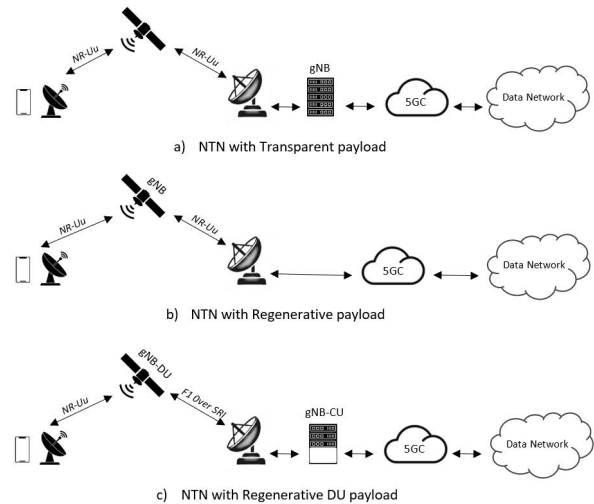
NR-Uu
NR-Uu
gNB
5GC
Data Network
a) NTN with Transparent payload

gNB
NR-Uu
NR-Uu
5GC
Data Network
b) NTN with Regenerative payload

gNB-DU
NR-Uu
F1 Over SRI
gNB-CU
5GC
Data Network
c) NTN with Regenerative DU payload